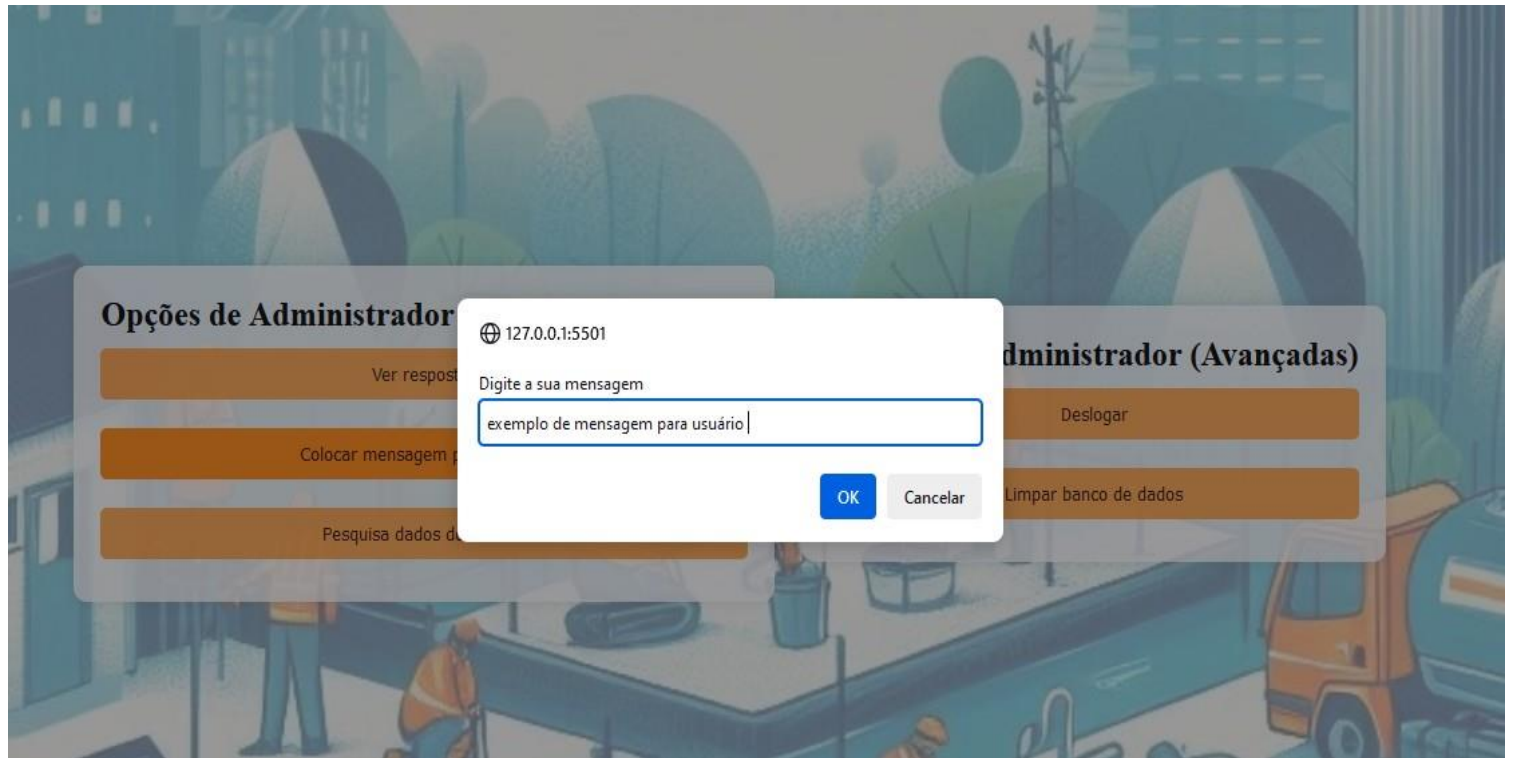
Opções de Administrador

Ver respost

Colocar mensagem p

Pesquisa dados d

127.0.0.1:5501

Digite a sua mensagem

exemplo de mensagem para usuário

OK

Cancelar

dministrador (Avançadas)

Deslogar

Limpar banco de dados